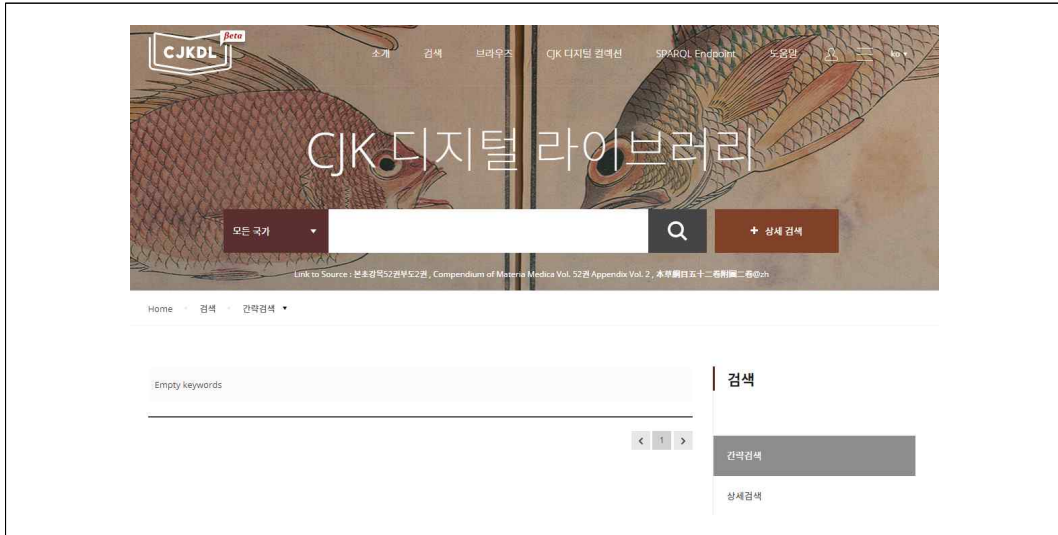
CJKDL Beta

소개 검색 브라우즈 CJK 디지털 컬렉션 SPARQL Endpoint 도움말 ko

CJK 디지털 라이브러리

모든 국가

+ 상세 검색

Link to Source : 본초강목52권부도2권 , Compendium of Materia Medica Vol. 52권 Appendix Vol. 2 , 本草綱目五十二卷附圖二卷@zh

Home 검색 간략검색

Empty keywords

‹ 1 ›

검색

간략검색

상세검색